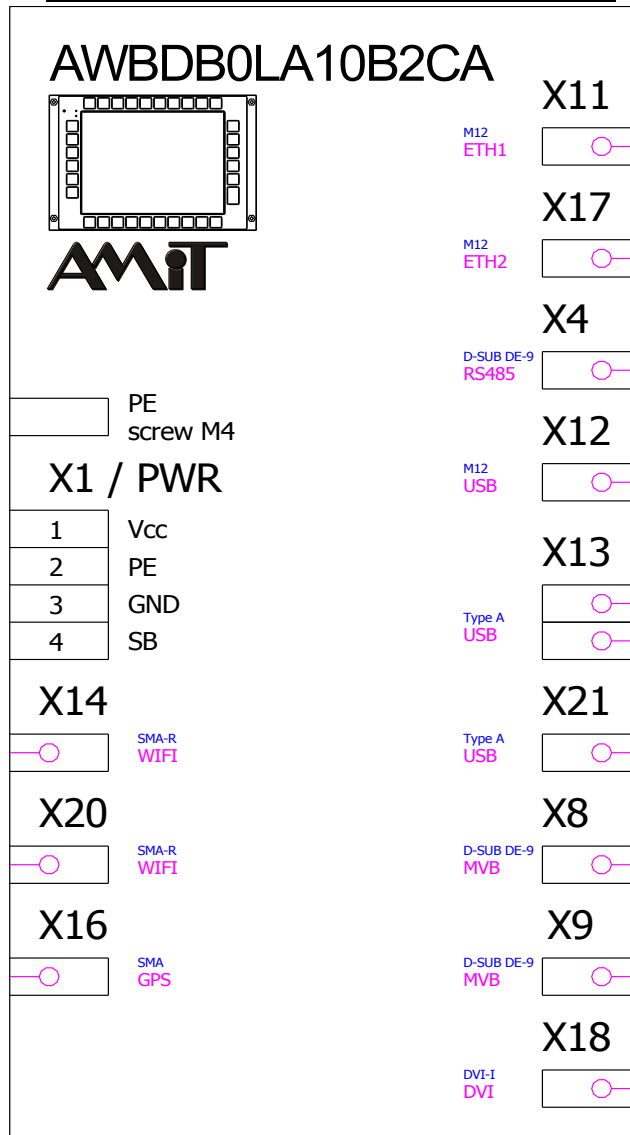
AWBDB0LA10B2CA

AMiT

X11
M12
ETH1

X17
M12
ETH2

X4
D-SUB DE-9
RS485

PE
screw M4

X12
M12
USB

X1 / PWR

| 1 | Vcc |
|---|---|
| 2 | PE |
| 3 | GND |
| 4 | SB |

X13
Type A
USB

X14
SMA-R
WIFI

X21
Type A
USB

X20
SMA-R
WIFI

X8
D-SUB DE-9
MVB

X16
SMA
GPS

X9
D-SUB DE-9
MVB

X18
DVI-I
DVI